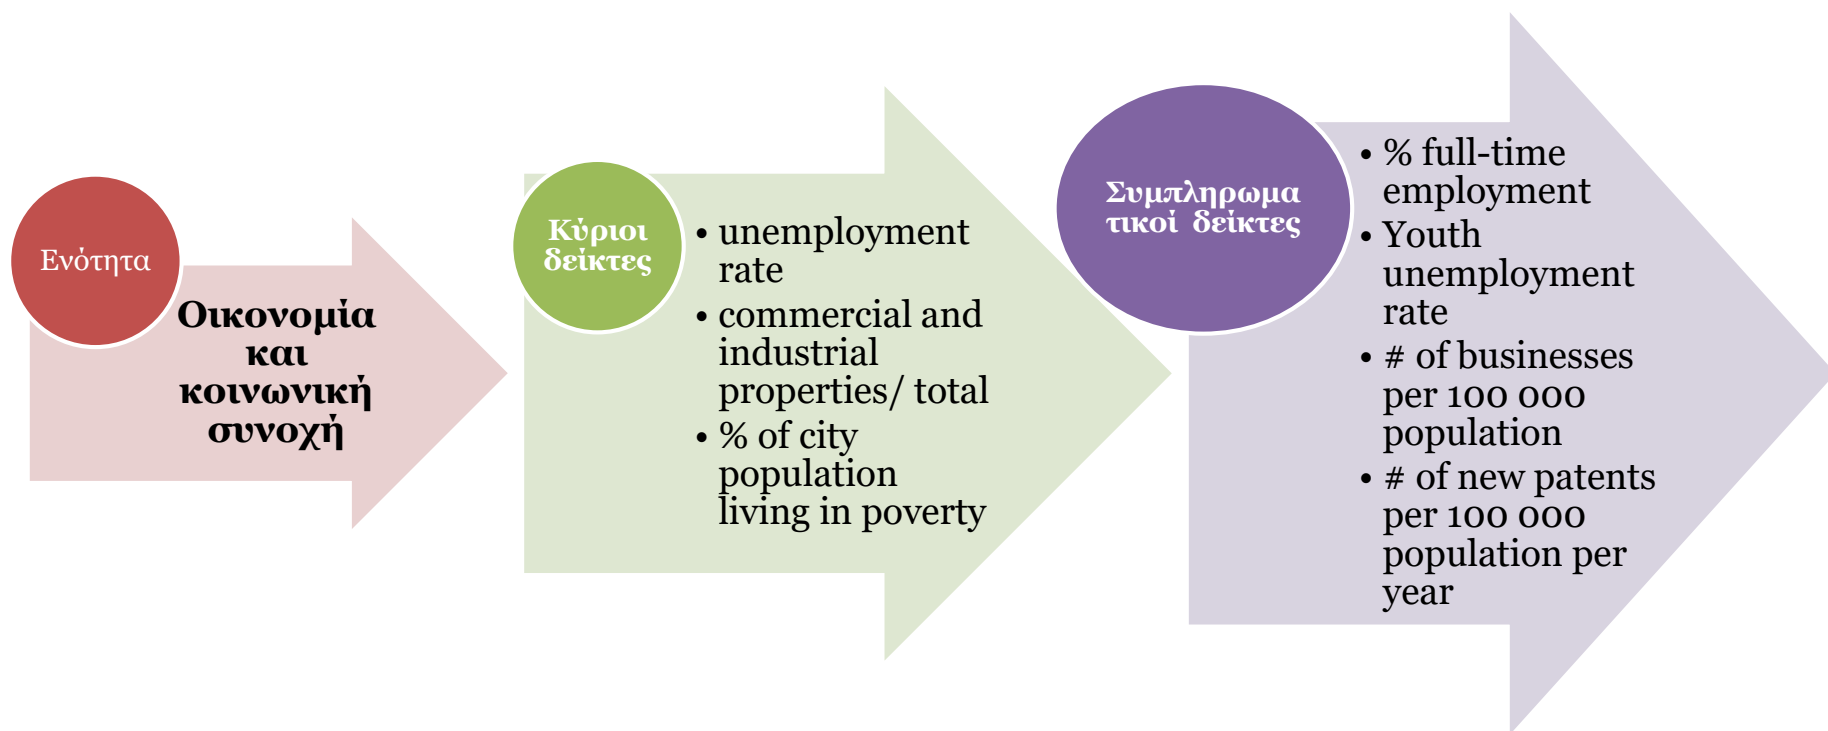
Ενότητα

Οικονομία και κοινωνική συνοχή

Κύριοι δείκτες

• unemployment rate
• commercial and industrial properties/ total
• % of city population living in poverty

Συμπληρωμα τικοί δείκτες

• % full-time employment
• Youth unemployment rate
• # of businesses per 100 000 population
• # of new patents per 100 000 population per year